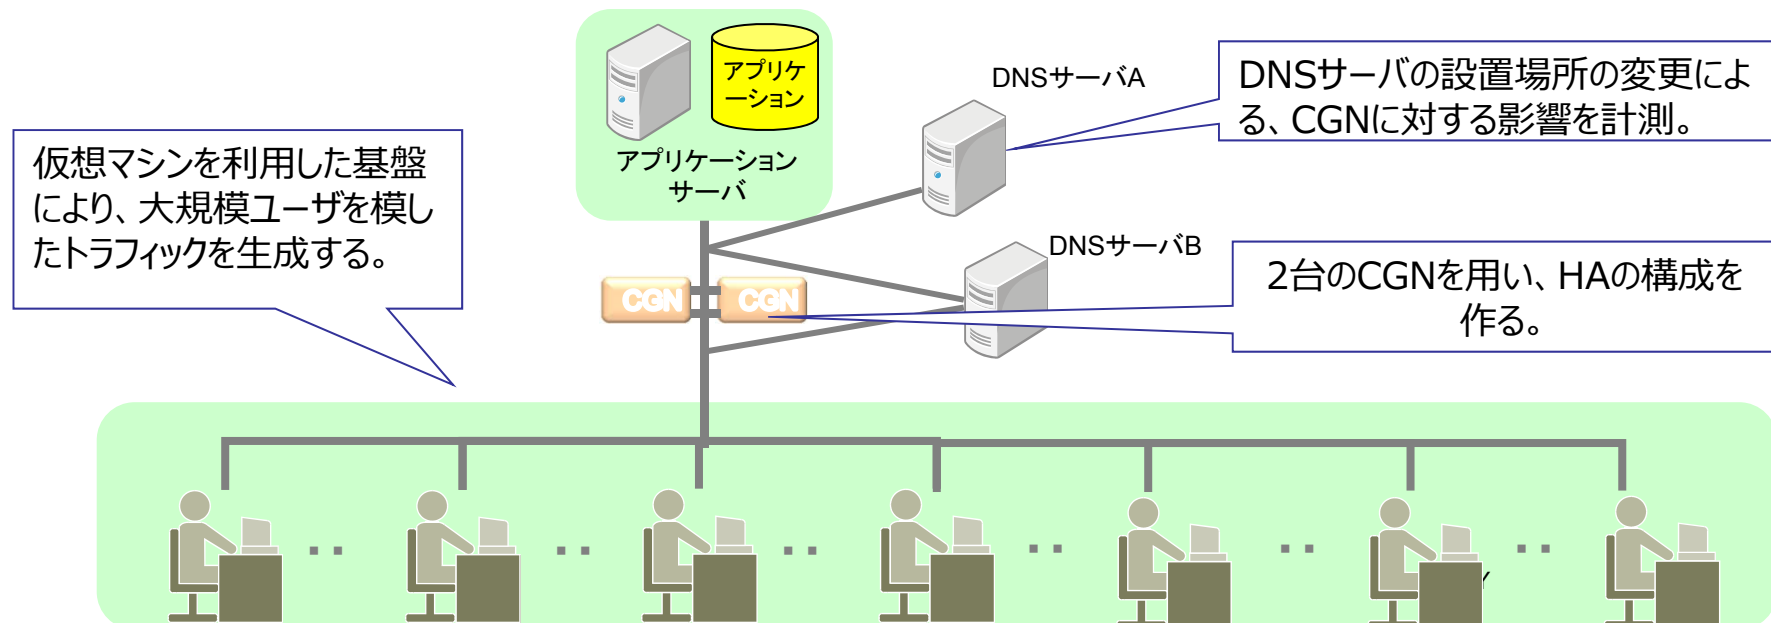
アプリケーション

アプリケーションサーバ

DNSサーバA

DNSサーバの設置場所の変更による、CGNに対する影響を計測。

仮想マシンを利用した基盤により、大規模ユーザを模したトラフィックを生成する。

DNSサーバB

CGN

CGN

2台のCGNを用い、HAの構成を作る。

・・

・・

・・

・・

・・

・・